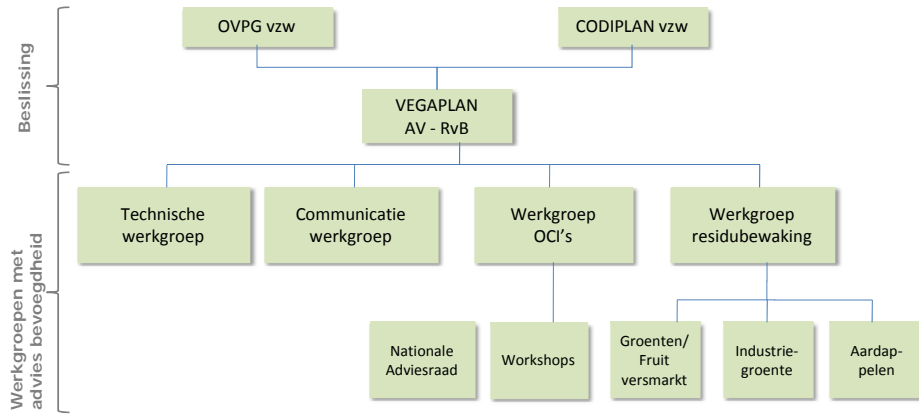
Beslissing

OVPG vzw

CODIPLAN vzw

VEGAPLAN
AV - RvB

Werkgroepen met advies bevoegdheid

Technische werkgroep

Communicatie werkgroep

Werkgroep OCI's

Werkgroep residubewaking

Nationale Adviesraad

Workshops

Groenten/ Fruit versmarkt

Industrie-groente

Aardap-pelen